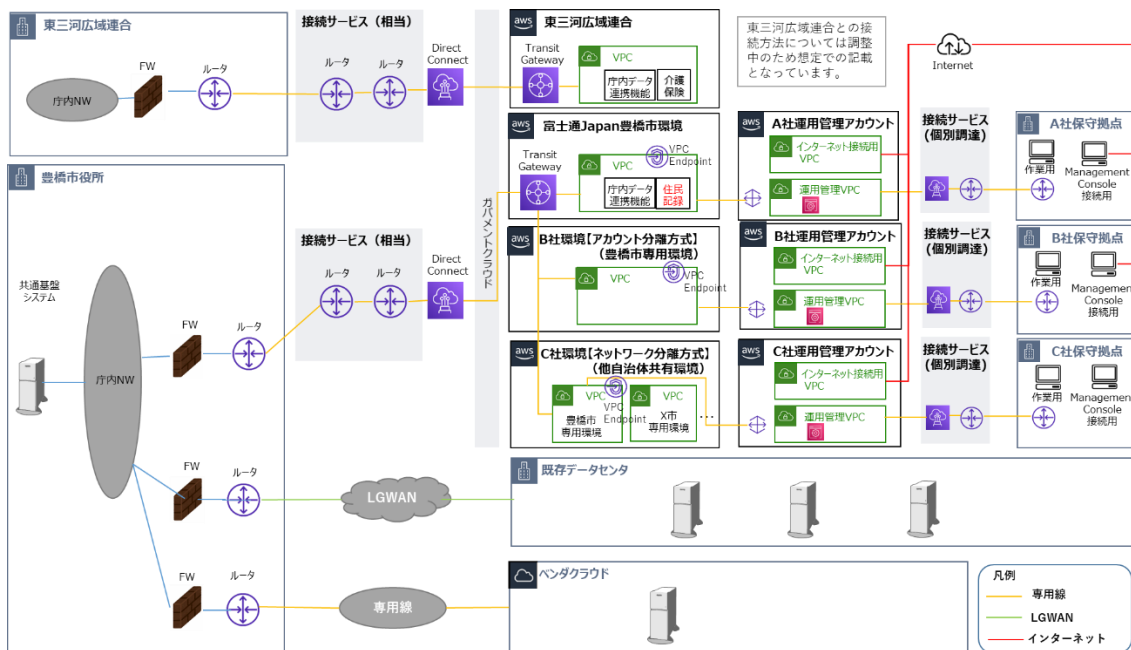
東三河広域連合

FW

ルータ

庁内NW

接続サービス（相当）

ルータ

ルータ

Direct Connect

東三河広域連合

Transit Gateway

VPC

庁内データ連携機能

介護保険

東三河広域連合との接続方法については調整中のため想定での記載となっています。

Internet

豊橋市役所

富士通Japan豊橋市環境

Transit Gateway

VPC

VPC Endpoint

庁内データ連携機能

住民記録

A社運用管理アカウント

インターネット接続用VPC

運用管理VPC

接続サービス（個別調達）

A社保守拠点

作業用

Management Console 接続用

ガバメントクラウド

接続サービス（相当）

ルータ

ルータ

Direct Connect

B社環境【アカウント分離方式】（豊橋市専用環境）

VPC

VPC Endpoint

B社運用管理アカウント

インターネット接続用VPC

運用管理VPC

接続サービス（個別調達）

B社保守拠点

作業用

Management Console 接続用

共通基盤システム

FW

ルータ

庁内NW

C社環境【ネットワーク分離方式】（他自治体共有環境）

VPC

豊橋市専用環境

VPC Endpoint

VPC

X市専用環境

…

C社運用管理アカウント

インターネット接続用VPC

運用管理VPC

接続サービス（個別調達）

C社保守拠点

作業用

Management Console 接続用

FW

ルータ

LGWAN

既存データセンタ

FW

ルータ

専用線

ベンダクラウド

凡例

専用線

LGWAN

インターネット